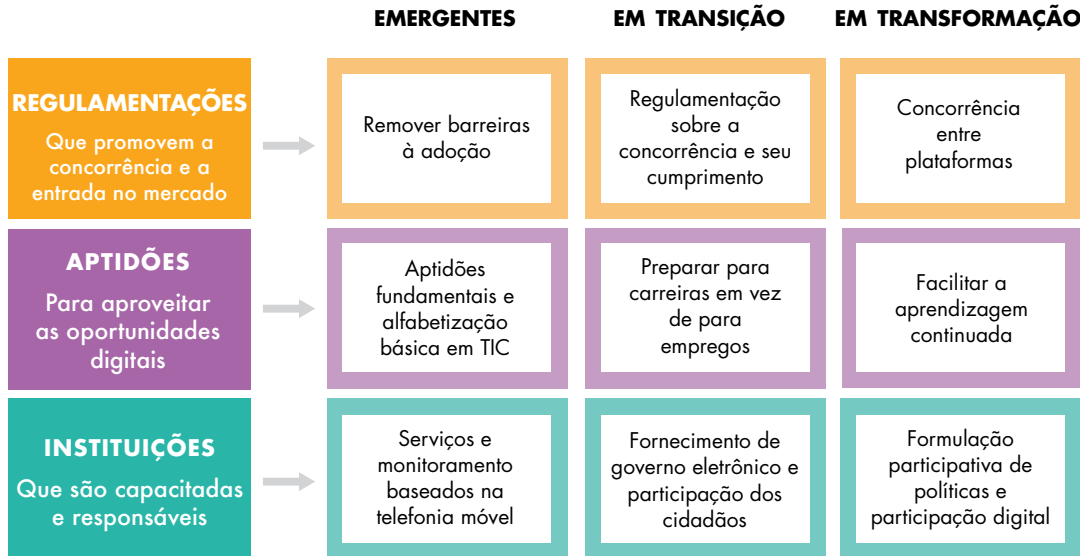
EMERGENTES

EM TRANSIÇÃO

EM TRANSFORMAÇÃO

REGULAMENTAÇÕES

Que promovem a concorrência e a entrada no mercado

Remover barreiras à adoção

Regulamentação sobre a concorrência e seu cumprimento

Concorrência entre plataformas

APTIDÕES

Para aproveitar as oportunidades digitais

Aptidões fundamentais e alfabetização básica em TIC

Preparar para carreiras em vez de para empregos

Facilitar a aprendizagem continuada

INSTITUIÇÕES

Que são capacitadas e responsáveis

Serviços e monitoramento baseados na telefonia móvel

Fornecimento de governo eletrônico e participação dos cidadãos

Formulação participativa de políticas e participação digital